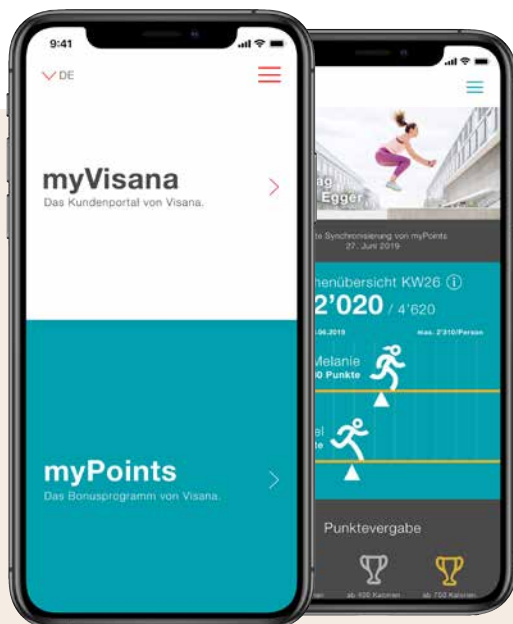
9:41

DE

myVisana
Das Kundenportal von Visana.

myPoints
Das Bonusprogramm von Visana.

Egger

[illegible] Synchronisierung von myPoints
27. Juni 2019

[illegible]henübersicht KW26
2'020 / 4'620
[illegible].06.2019
max. 2'310/Person

Melanie
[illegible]0 Punkte

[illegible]el
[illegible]te

Punktevergabe

ab 100 Kalorien
ab 750 Kalorien